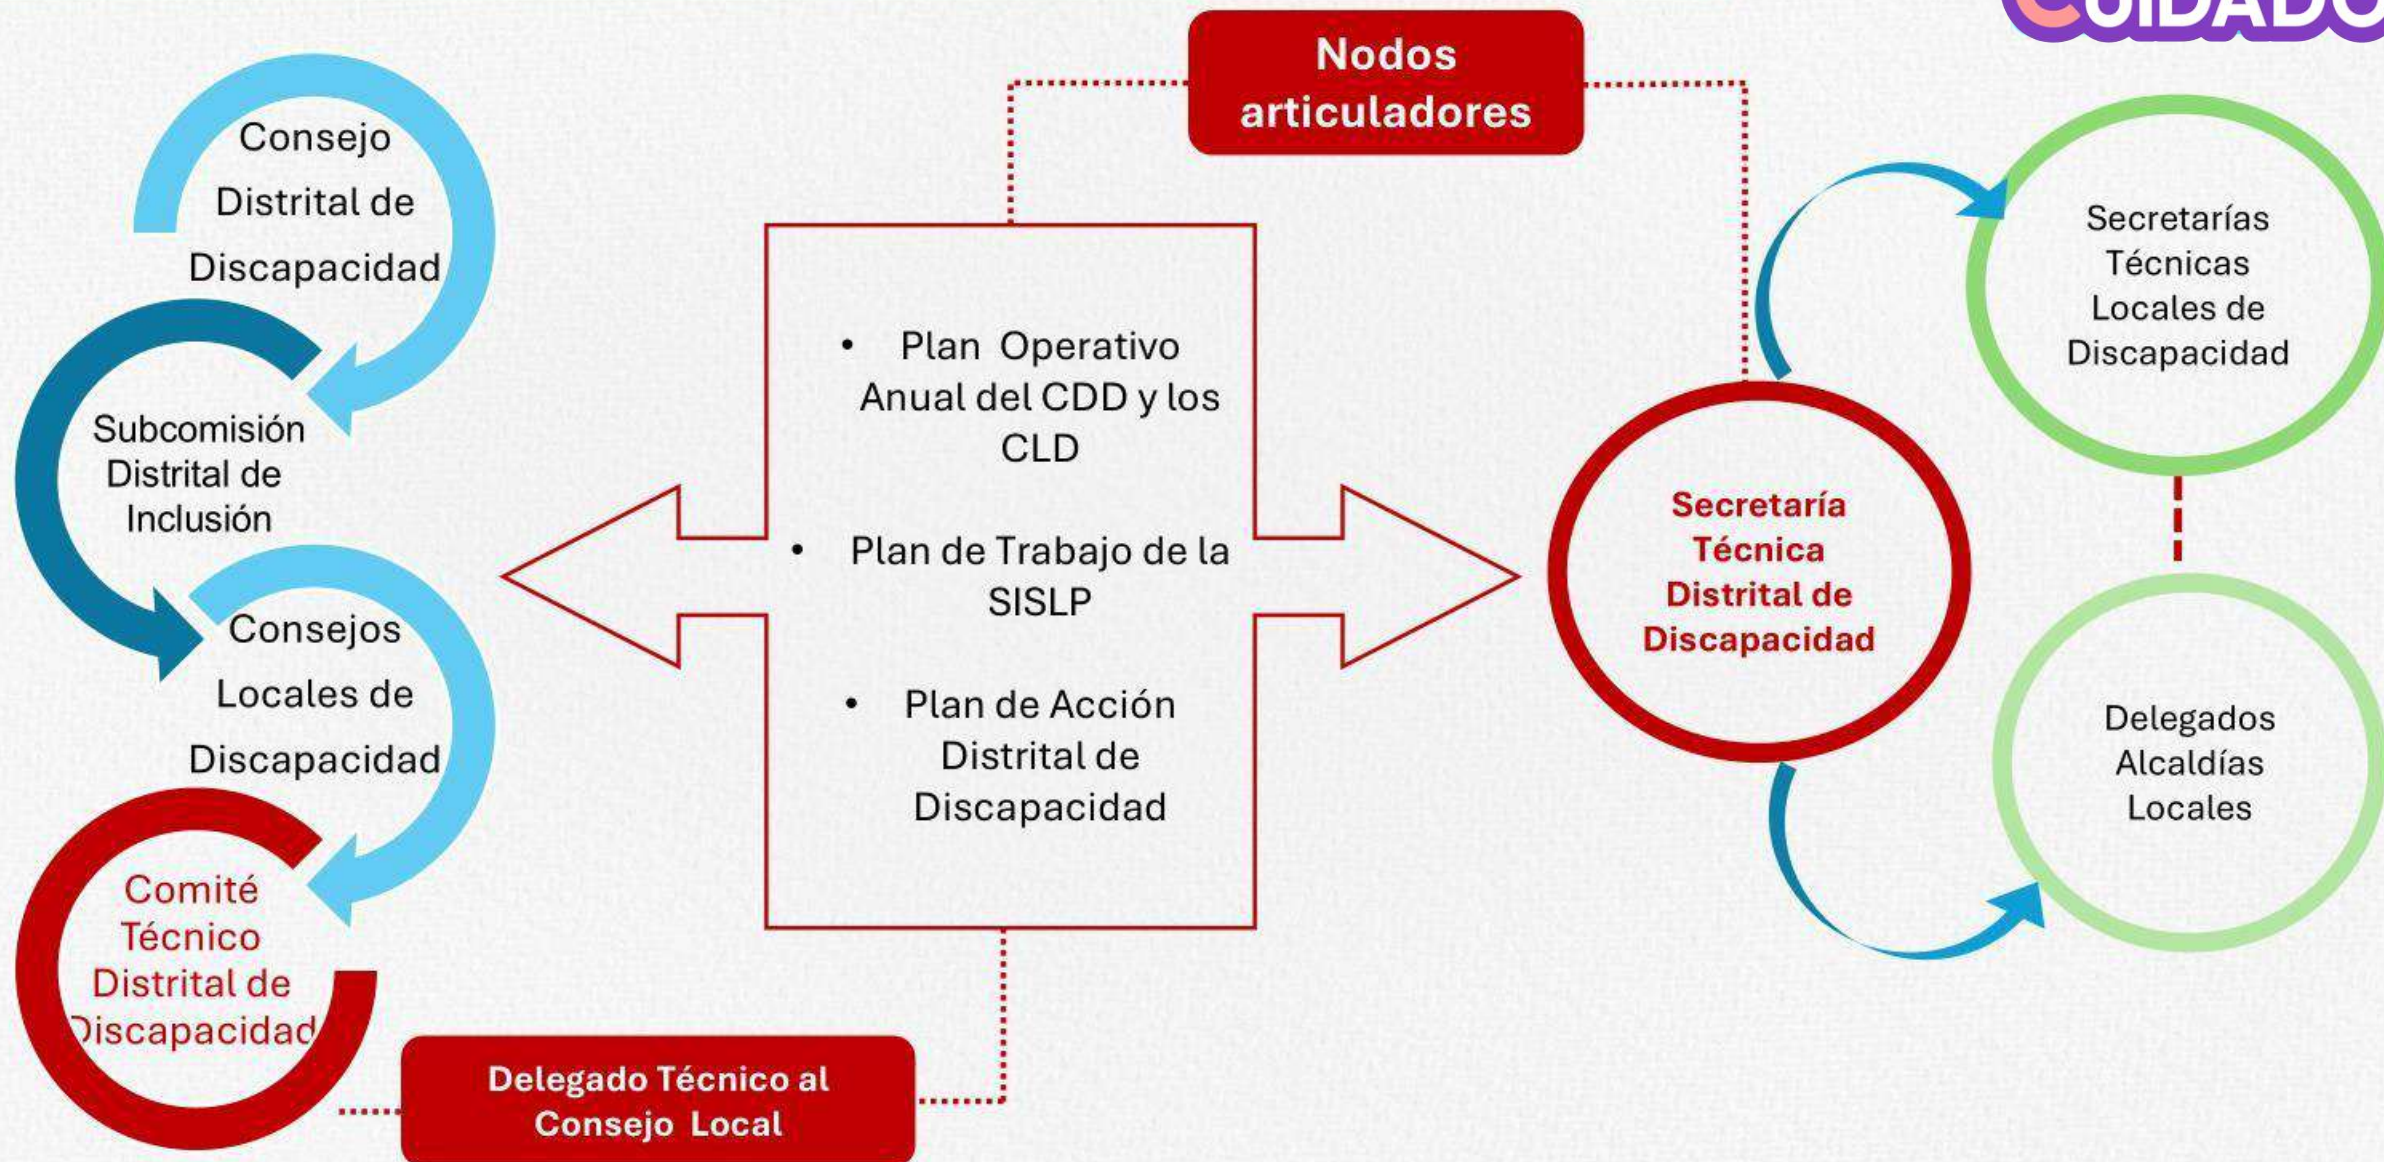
CUIDADO

Nodos articuladores

Consejo Distrital de Discapacidad

Subcomisión Distrital de Inclusión

Consejos Locales de Discapacidad

Comité Técnico Distrital de Discapacidad

- Plan Operativo Anual del CDD y los CLD
- Plan de Trabajo de la SISLP
- Plan de Acción Distrital de Discapacidad

Secretaría Técnica Distrital de Discapacidad

Secretarías Técnicas Locales de Discapacidad

Delegados Alcaldías Locales

Delegado Técnico al Consejo Local